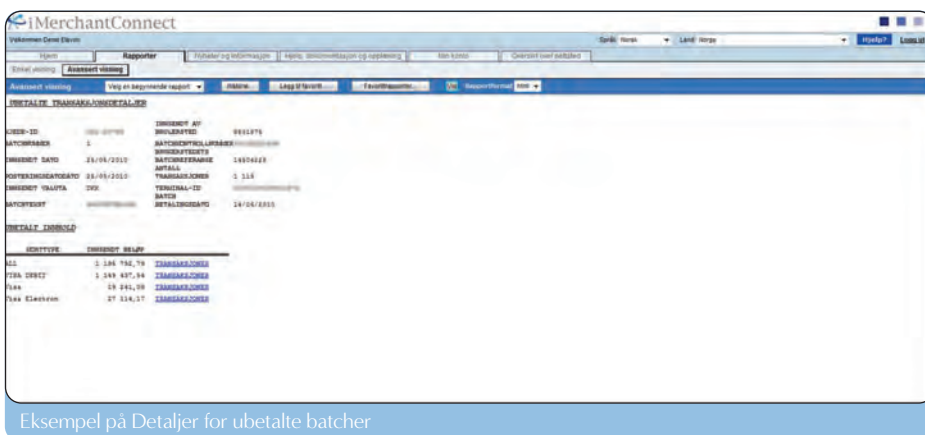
iMerchantConnect

Velkommen Daniel Eleven

Språk: Norsk Land: Norge Hjelp? Logg ut

Hjem | Rapporter | Nyheter og informasjon | Hjelp, Informasjon og opplæring | Min konto | Oversikt over betalinger

Enkel visning | Avansert visning

Avansert visning | Velg en begynnende rapport | Aktiver | Legg til favoritt | Favorittrapporter | Rapportformat: html

UBETALTE TRANSAKSJONSDETALJER

| | | | |
|---|---|---|---|
| ENHETS-ID | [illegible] | INNSENDT AV BRUKERSTED | 8831375 |
| BATCHNUMMER | 1 | BATCHKONTROLLNUMMER | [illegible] |
| INNSENDT DATO | 25/05/2010 | BRUKERSTEDETS BATCHREFERANSE | 14504025 |
| POSTERINGSDATO | 25/05/2010 | ANTALL TRANSAKSJONER | 1 115 |
| INNSENDT VALUTA | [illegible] | TERMINAL-ID | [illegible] |
| BATCHTEKST | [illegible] | BATCH BETALINGSDATO | 14/06/2010 |

UBETALT INNHOLD

| KORTTYPE | INNSENDT BELØP | |
|---|---|---|
| ALL | 1 186 792,79 | TRANSAKSJONER |
| VISA DEBIT | 1 149 437,54 | TRANSAKSJONER |
| Visa | 19 241,08 | TRANSAKSJONER |
| Visa Electron | 27 114,17 | TRANSAKSJONER |

Eksempel på Detaljer for ubetalte batcher